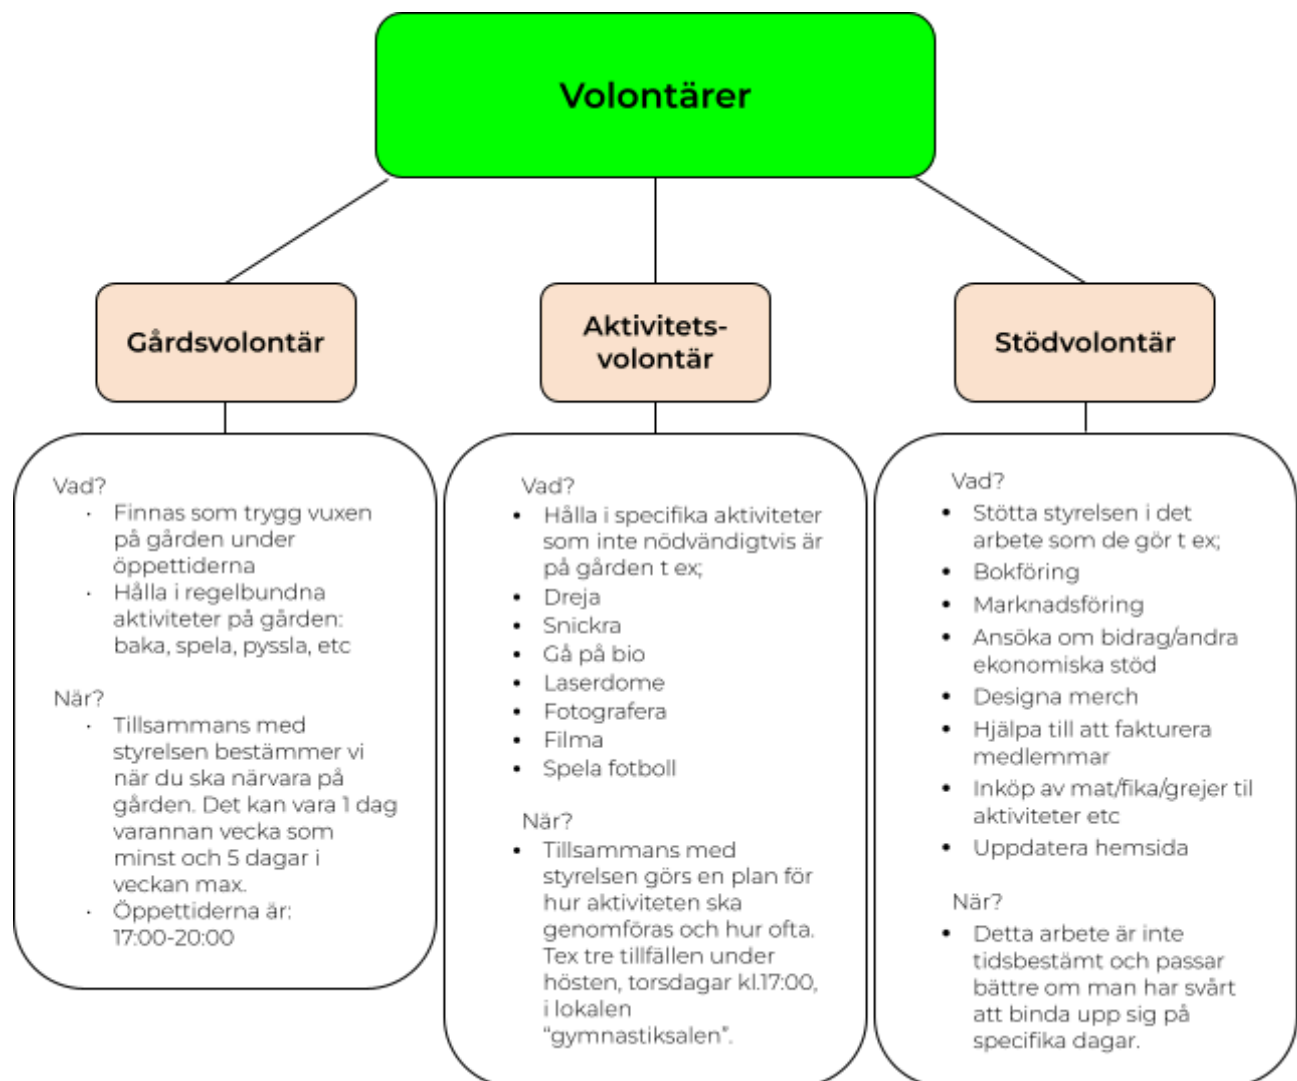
Volontärer

Gårdsvolontär

Vad?
- Finnas som trygg vuxen på gården under öppettiderna
- Hålla i regelbundna aktiviteter på gården: baka, spela, pyssla, etc

När?
- Tillsammans med styrelsen bestämmer vi när du ska närvara på gården. Det kan vara 1 dag varannan vecka som minst och 5 dagar i veckan max.
- Öppettiderna är: 17:00-20:00

Aktivitets-volontär

Vad?
- Hålla i specifika aktiviteter som inte nödvändigtvis är på gården t ex;
- Dreja
- Snickra
- Gå på bio
- Laserdome
- Fotografera
- Filma
- Spela fotboll

När?
- Tillsammans med styrelsen görs en plan för hur aktiviteten ska genomföras och hur ofta. Tex tre tillfällen under hösten, torsdagar kl.17:00, i lokalen "gymnastiksalen".

Stödvolontär

Vad?
- Stötta styrelsen i det arbete som de gör t ex;
- Bokföring
- Marknadsföring
- Ansöka om bidrag/andra ekonomiska stöd
- Designa merch
- Hjälpa till att fakturera medlemmar
- Inköp av mat/fika/grejer til aktiviteter etc
- Uppdatera hemsida

När?
- Detta arbete är inte tidsbestämt och passar bättre om man har svårt att binda upp sig på specifika dagar.